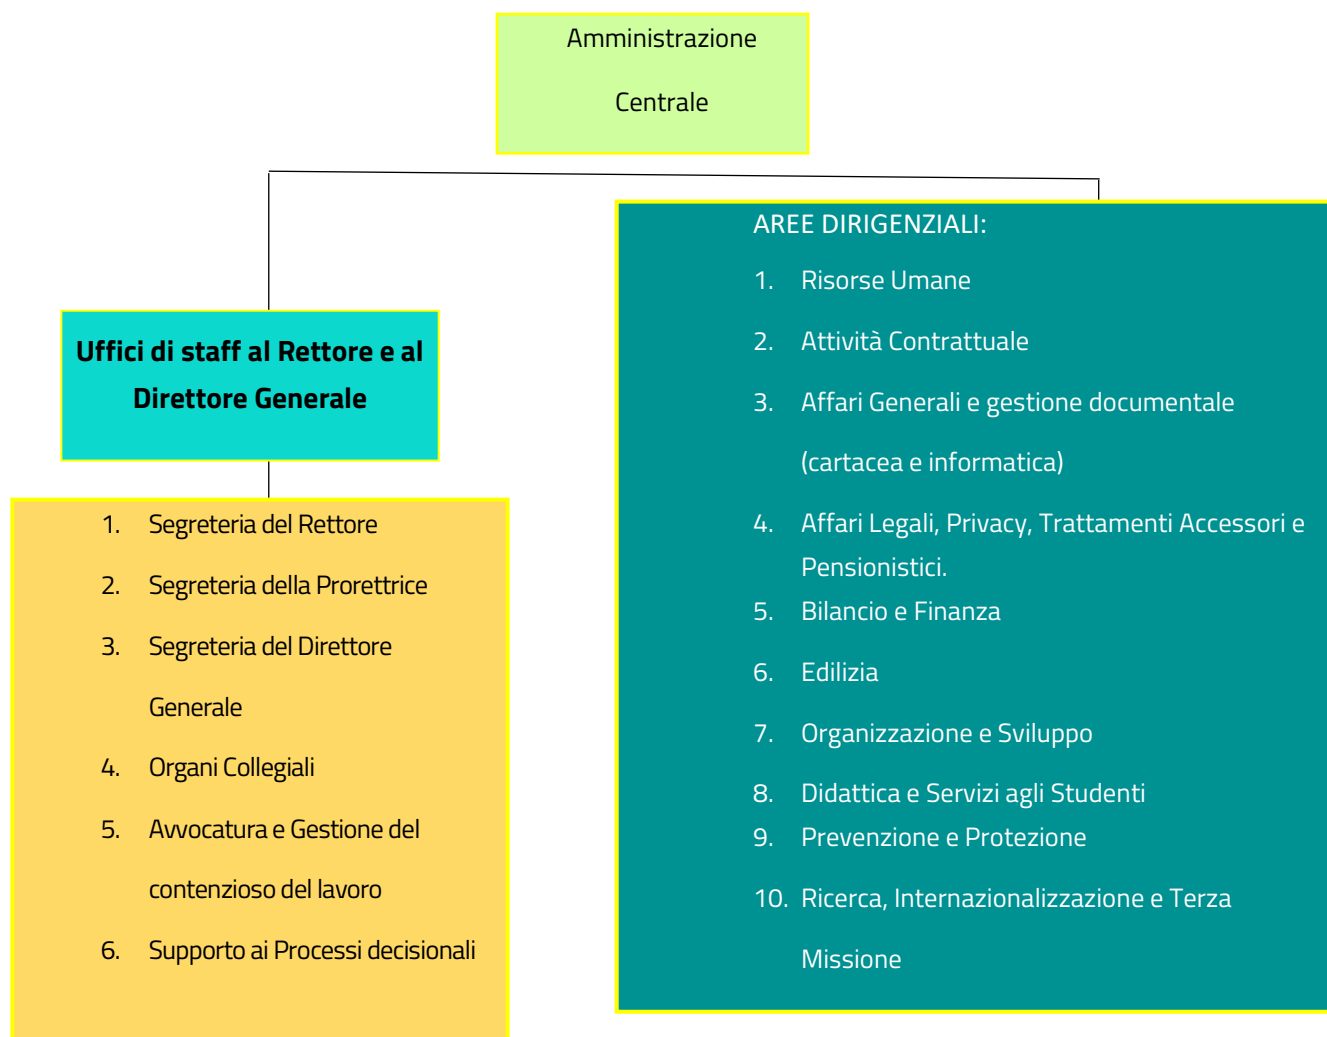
Amministrazione

Centrale

Uffici di staff al Rettore e al Direttore Generale

1. Segreteria del Rettore
2. Segreteria della Prorettrice
3. Segreteria del Direttore Generale
4. Organi Collegiali
5. Avvocatura e Gestione del contenzioso del lavoro
6. Supporto ai Processi decisionali

AREE DIRIGENZIALI:

1. Risorse Umane
2. Attività Contrattuale
3. Affari Generali e gestione documentale (cartacea e informatica)
4. Affari Legali, Privacy, Trattamenti Accessori e Pensionistici.
5. Bilancio e Finanza
6. Edilizia
7. Organizzazione e Sviluppo
8. Didattica e Servizi agli Studenti
9. Prevenzione e Protezione
10. Ricerca, Internazionalizzazione e Terza Missione